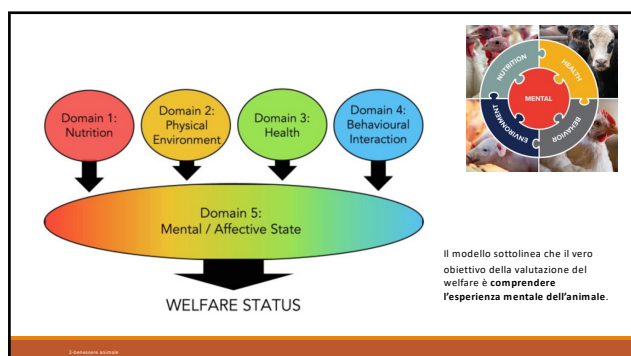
Domain 1: Nutrition

Domain 2: Physical Environment

Domain 3: Health

Domain 4: Behavioural Interaction

Domain 5: Mental / Affective State

WELFARE STATUS

NUTRITION

HEALTH

MENTAL

ENVIRONMENT

BEHAVIOR

Il modello sottolinea che il vero obiettivo della valutazione del welfare è **comprendere l'esperienza mentale dell'animale**.

2-benessere animale